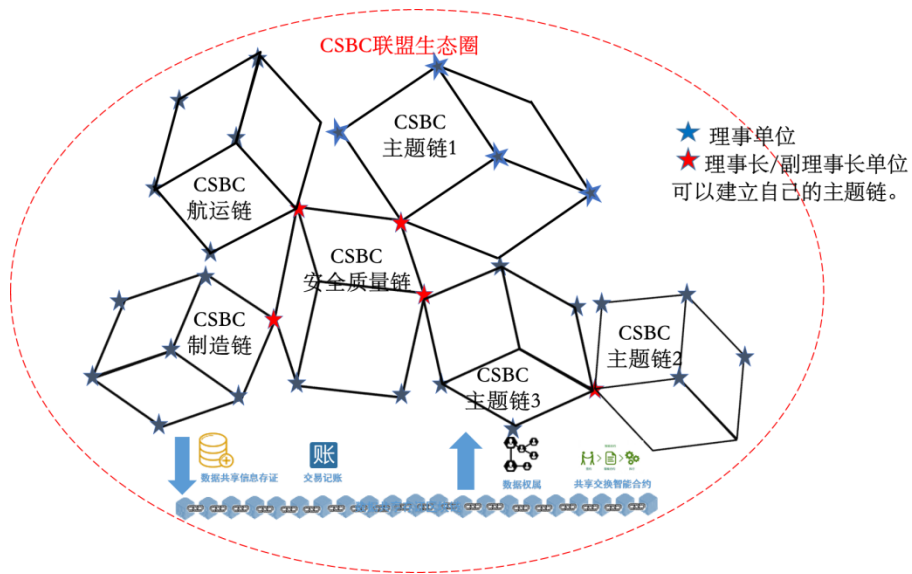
CSBC联盟生态圈

CSBC
主题链1

理事单位
理事长/副理事长单位
可以建立自己的主题链。

CSBC
航运链

CSBC
安全质量链

CSBC
制造链

CSBC
主题链2

CSBC
主题链3

数据共享信息存证

账
交易记账

数据权属

共享交换智能合约